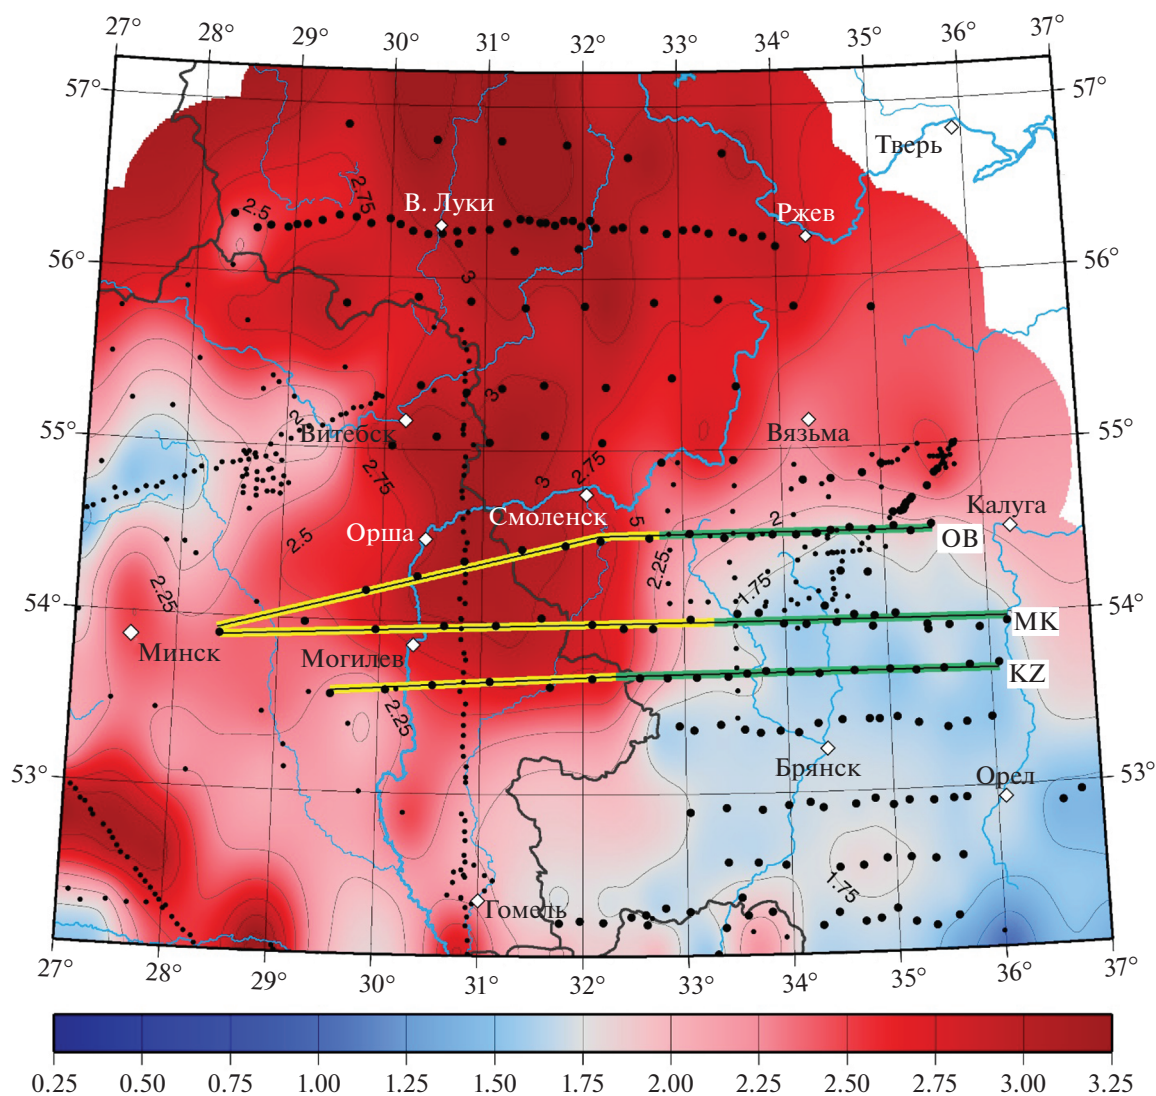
27° 28° 29° 30° 31° 32° 33° 34° 35° 36° 37°

57° 57°

Тверь

2.5 2.75 В. Луки Ржев

56° 56°

3

3

2 Витебск Вязьма

55° 55°

2.75 3 2.75

Калуга

2.5 Орша Смоленск 5 2 OB

2.25

2.25 1.75

54° 54°

MK

Минск Могилев

KZ

2.25

Брянск

53° Орел 53°

1.75

Гомель

27° 28° 29° 30° 31° 32° 33° 34° 35° 36° 37°

0.25 0.50 0.75 1.00 1.25 1.50 1.75 2.00 2.25 2.50 2.75 3.00 3.25